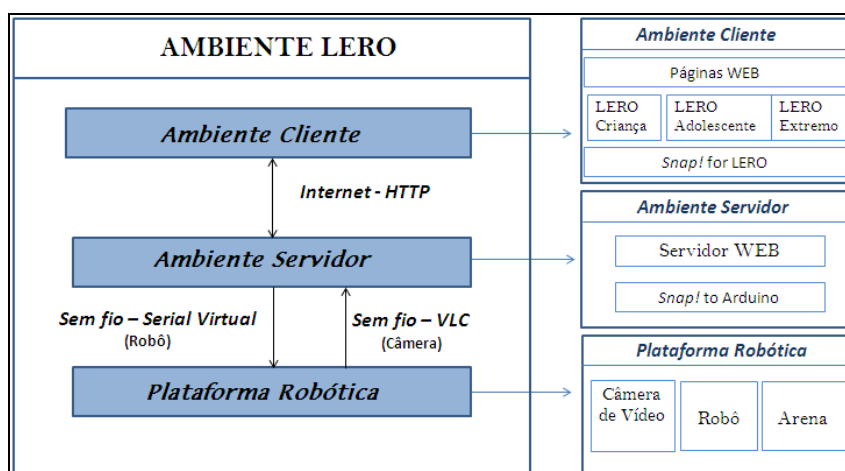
AMBIENTE LERO

Ambiente Cliente

Internet - HTTP

Ambiente Servidor

Sem fio – Serial Virtual
(Robô)

Sem fio – VLC
(Câmera)

Plataforma Robótica

Ambiente Cliente

Páginas WEB

LERO Criança

LERO Adolescente

LERO Extremo

Snap! for LERO

Ambiente Servidor

Servidor WEB

Snap! to Arduino

Plataforma Robótica

Câmera de Vídeo

Robô

Arena